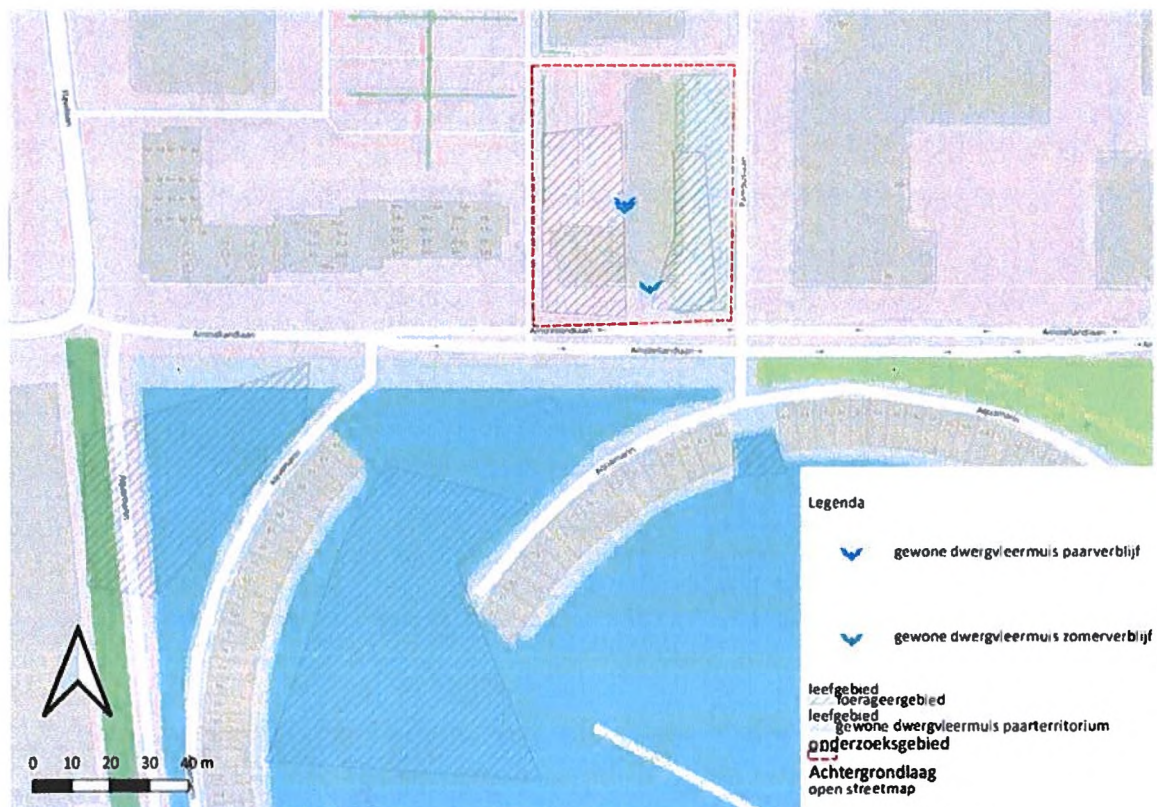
Fazantlaan

Parkstraat

Amstellandlaan

Amstellandlaan

Amstellandlaan

Amstellandlaan

Aquamarijn

Aquamarijn

Aquamarijn

Aquamarijn

Legenda

gewone dwergvleermuis paarverblijf

gewone dwergvleermuis zomerverblijf

leefgebied
foerageergebied
leefgebied
gewone dwergvleermuis paarterritorium
onderzoeksgebied
Achtergrondlaag
open streetmap

0 10 20 30 40 m